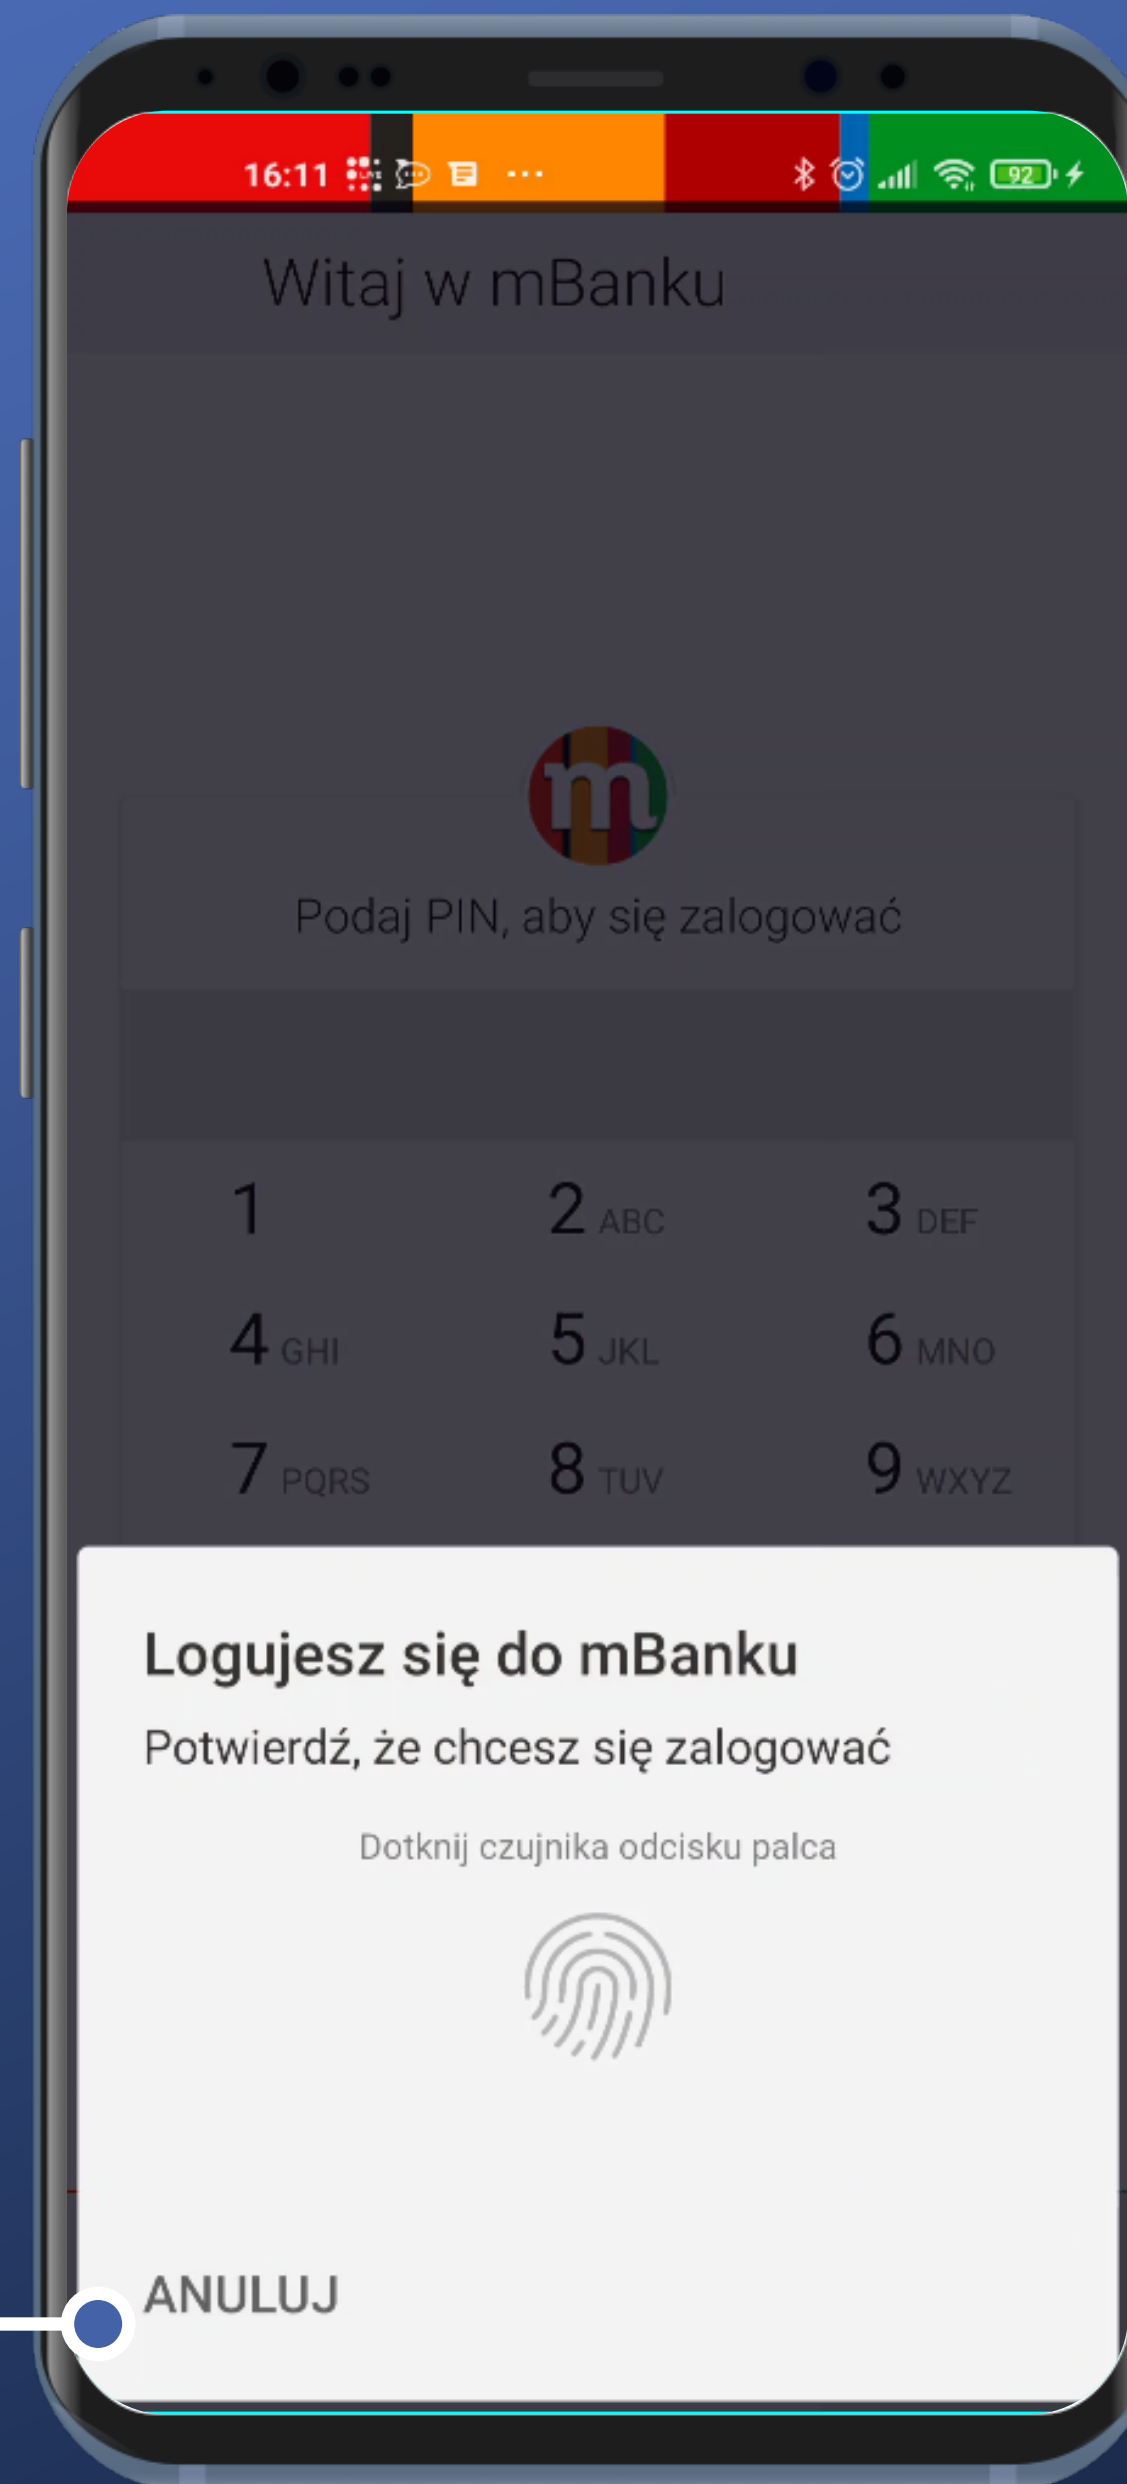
16:11 ··· 92

Witaj w mBanku

m

Podaj PIN, aby się zalogować

1 2 ABC 3 DEF
4 GHI 5 JKL 6 MNO
7 PQRS 8 TUV 9 WXYZ

Logujesz się do mBanku

Potwierdź, że chcesz się zalogować

Dotknij czujnika odcisku palca

ANULUJ